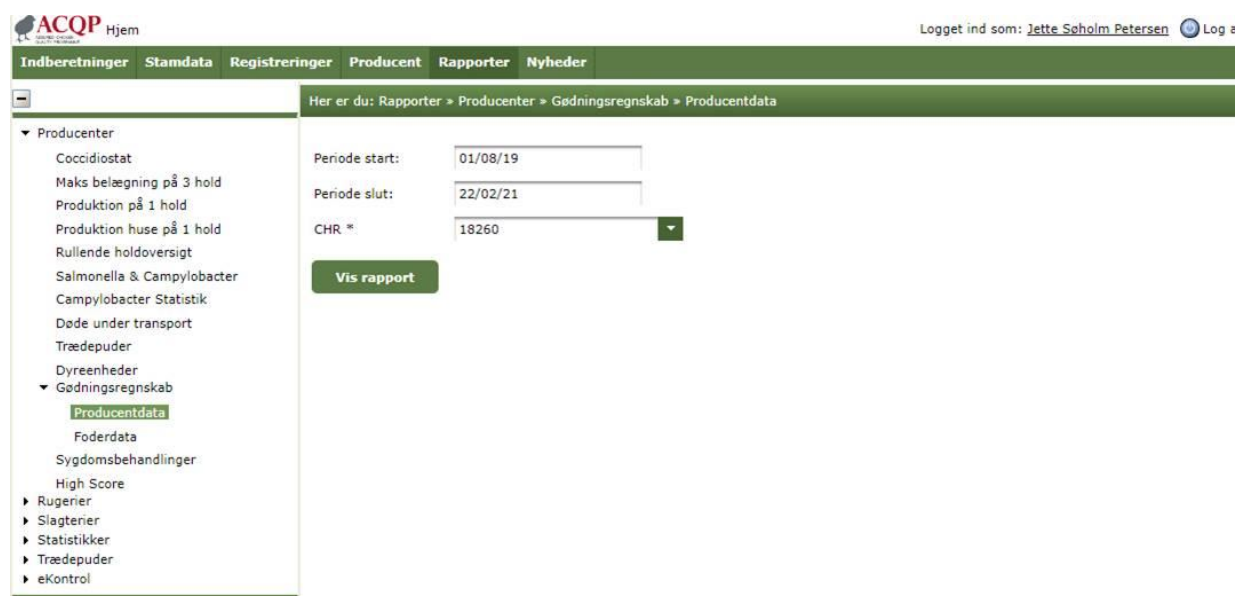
ACQP Hjem

Logget ind som: Jette Søholm Petersen Log a

Indberetninger Stamdata Registreringer Producent Rapporter Nyheder

Her er du: Rapporter » Producenter » Gødningsregnskab » Producentdata

Producenter
Coccidiostat
Maks belægning på 3 hold
Produktion på 1 hold
Produktion huse på 1 hold
Rullende holdoversigt
Salmonella & Campylobacter
Campylobacter Statistik
Døde under transport
Trædepuder
Dyreenheder
Gødningsregnskab
Producentdata
Foderdata
Sygdomsbehandlinger
High Score
Rugerier
Slagterier
Statistikker
Trædepuder
eKontrol

Periode start: 01/08/19

Periode slut: 22/02/21

CHR * 18260

Vis rapport